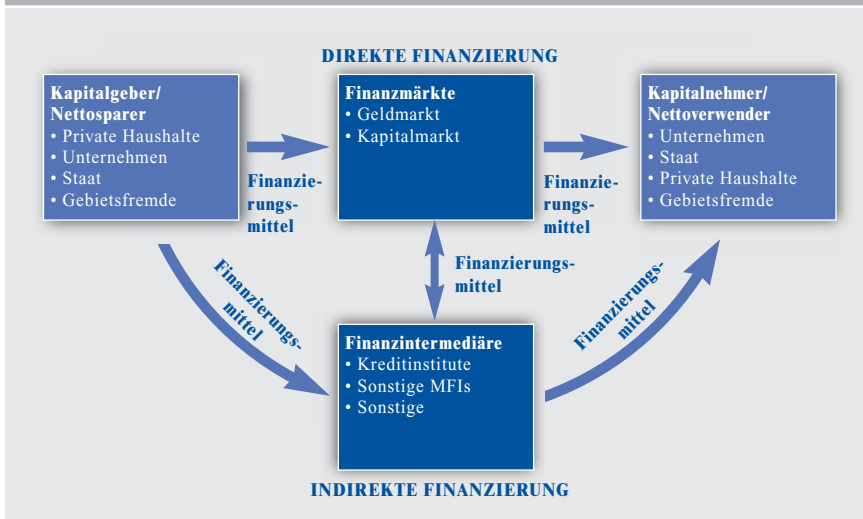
DIREKTE FINANZIERUNG

Kapitalgeber/ Nettosparer
• Private Haushalte
• Unternehmen
• Staat
• Gebietsfremde

Finanzierungsmittel

Finanzmärkte
• Geldmarkt
• Kapitalmarkt

Finanzierungsmittel

Kapitalnehmer/ Nettoverwender
• Unternehmen
• Staat
• Private Haushalte
• Gebietsfremde

Finanzierungsmittel

Finanzierungsmittel

Finanzierungsmittel

Finanzintermediäre
• Kreditinstitute
• Sonstige MFIs
• Sonstige

INDIREKTE FINANZIERUNG